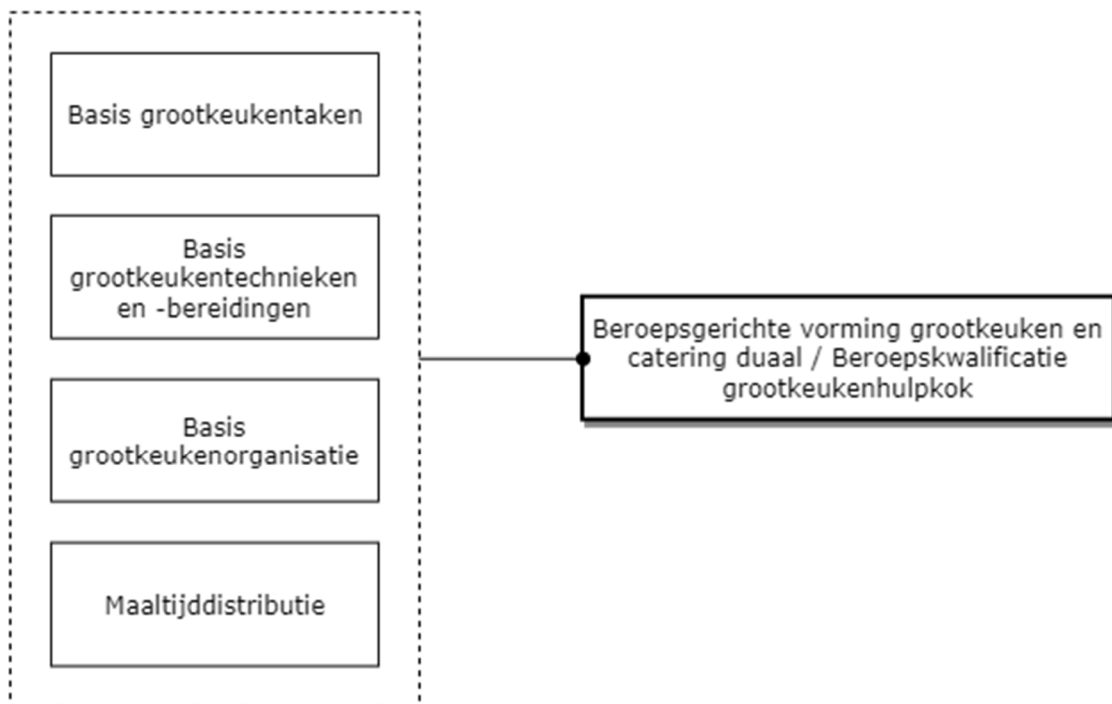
Basis grootkeukentaken

Basis grootkeukentechnieken en -bereidingen

Basis grootkeukenorganisatie

Maaltijddistributie

Beroepsgerichte vorming grootkeuken en catering duaal / Beroepskwalificatie grootkeukenhulpkok